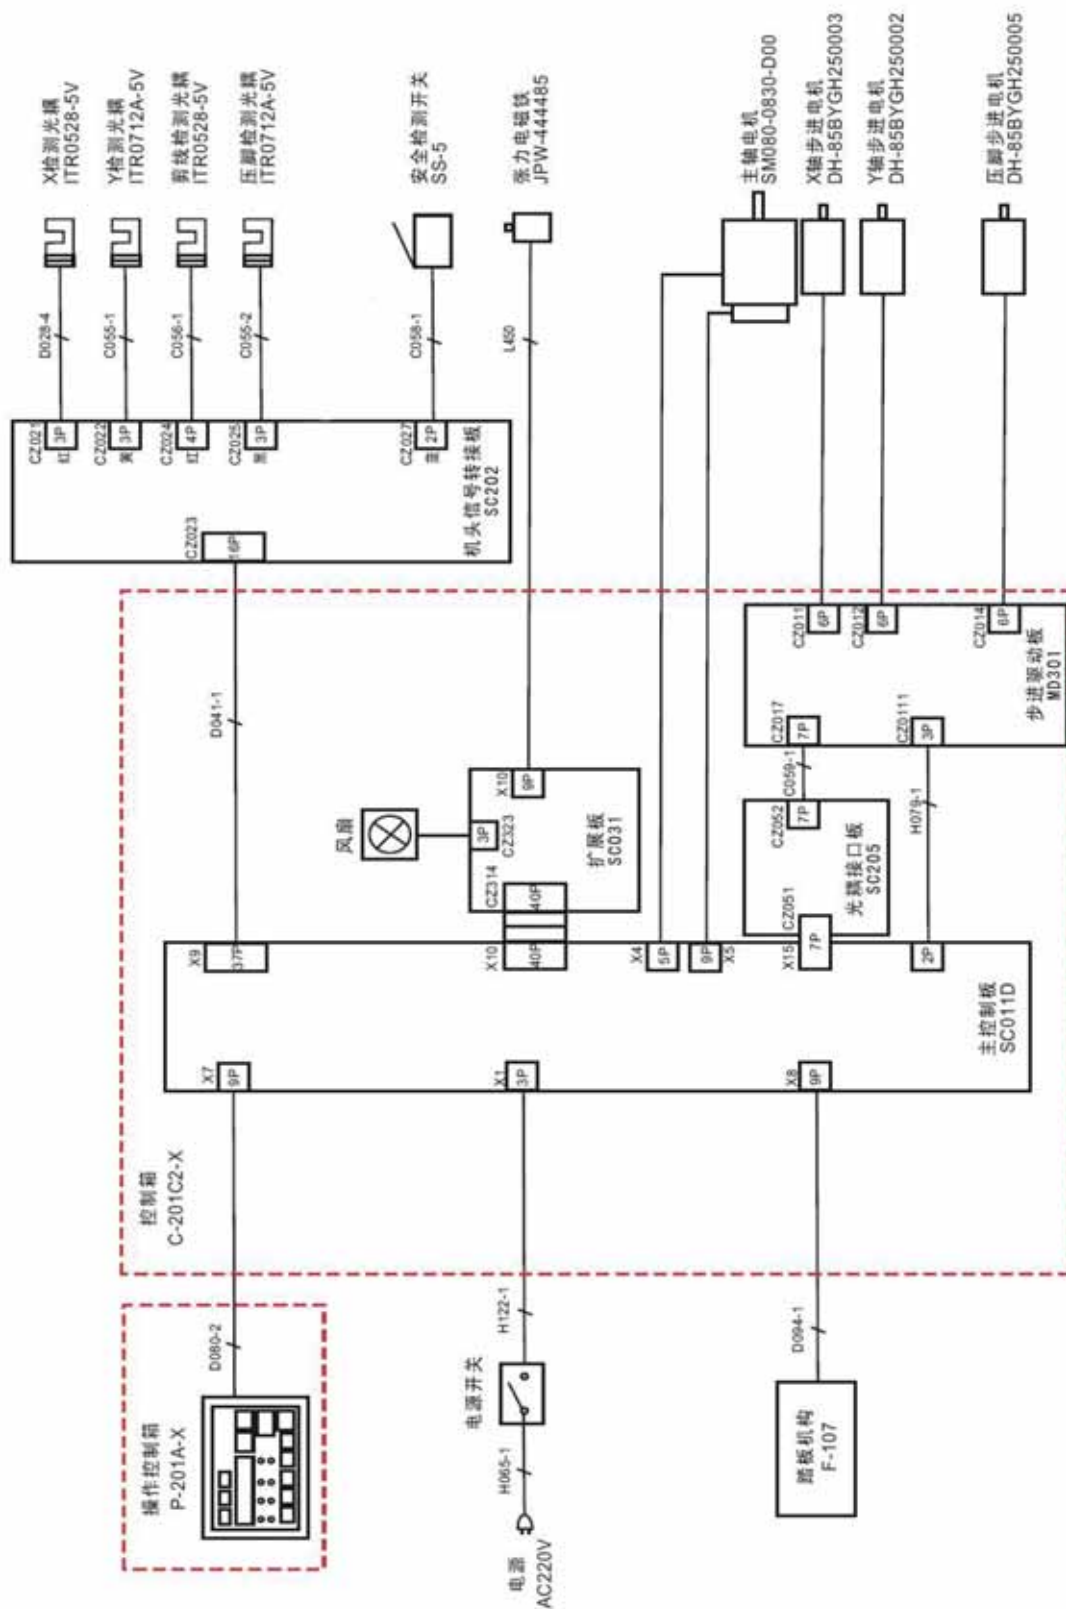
X检测光耦
ITR0528-5V

Y检测光耦
ITR0712A-5V

剪线检测光耦
ITR0528-5V

压脚检测光耦
ITR0712A-5V

安全检测开关
SS-5

张力电磁铁
JPW-444485

主轴电机
SM080-0830-D00

X轴步进电机
DH-85BYGH250003

Y轴步进电机
DH-85BYGH250002

压脚步进电机
DH-85BYGH250005

D028-4
C055-1
C056-1
C055-2
C058-1
L450

CZ021 3P 红
CZ022 3P 黄
CZ024 4P 红
CZ025 3P 黑
CZ027 2P 蓝

机头信号转接板
SC202

CZ023 16P

D041-1

CZ011 6P
CZ012 6P
CZ014 6P

步进驱动板
MD301

CZ017 7P
CZ0111 3P
C059-1
H079-1

风扇

X10 9P
CZ323 3P
CZ314 40P

扩展板
SC031

CZ052 7P
CZ051 7P

光耦接口板
SC205

X9 37P
X10 40P
X4 5P
9P X5
X15
2P

主控制板
SC011D

X7 9P
X1 3P
X8 9P

控制箱
C-201C2-X

D080-2

操作控制箱
P-201A-X

H122-1

电源开关

H065-1

电源
AC220V

D094-1

踏板机构
F-107